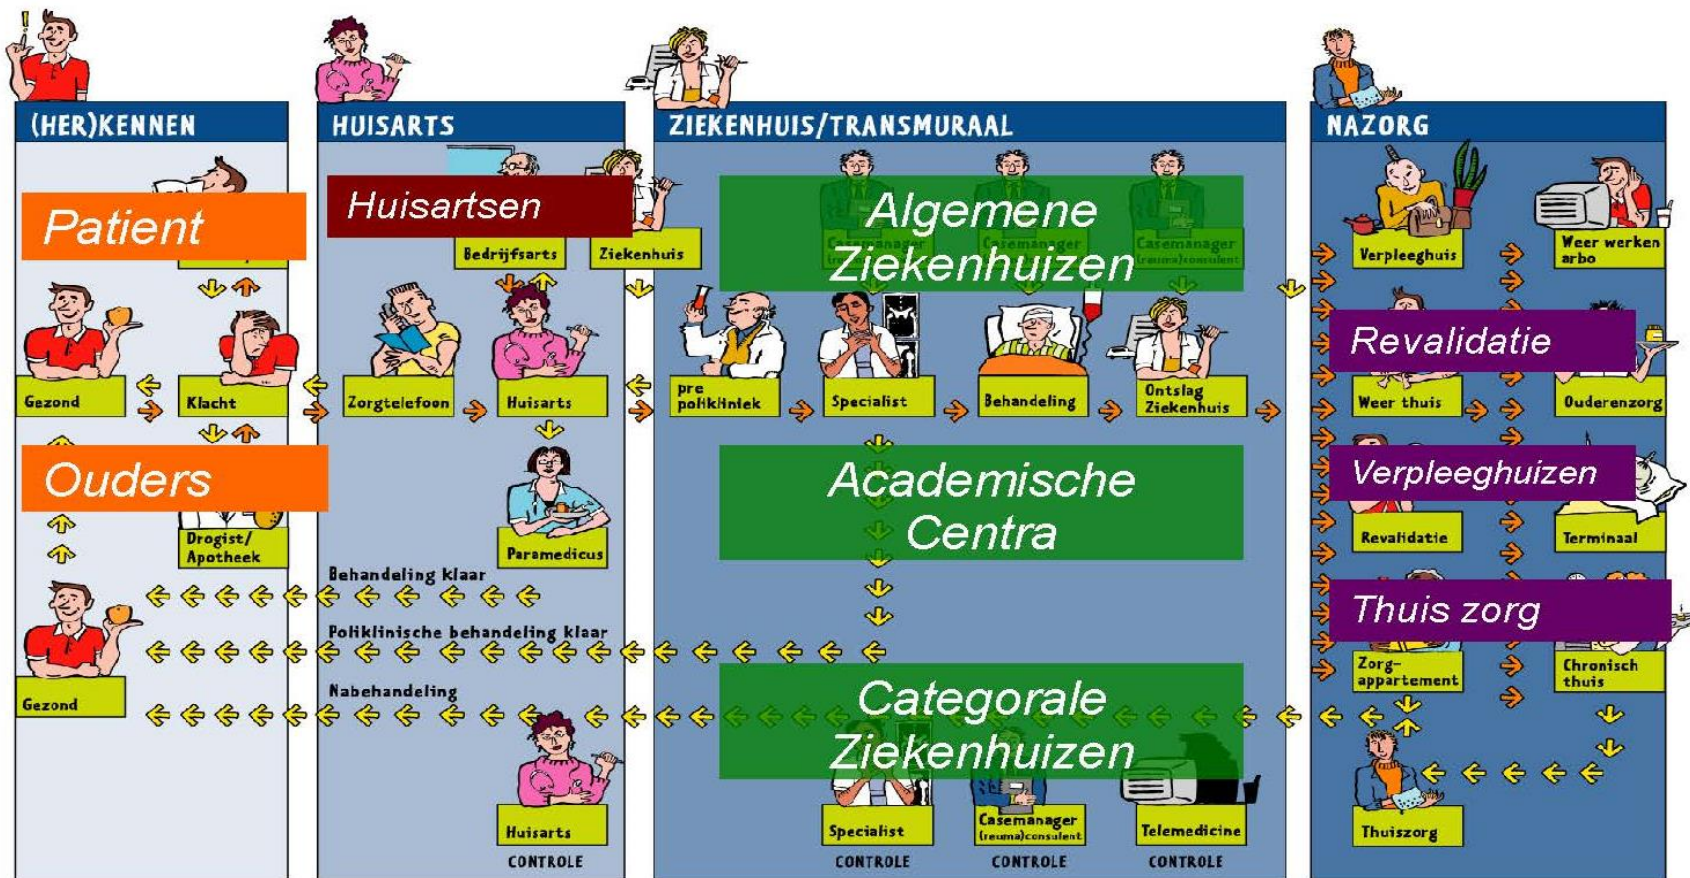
(HER)KENNEN

HUISARTS

ZIEKENHUIS/TRANSMURAAL

NAZORG

Patient

Huisartsen

Bedrijfsarts

Ziekenhuis

Algemene Ziekenhuizen

Verpleeghuis

Weer werken arbo

Gezond

Klacht

Zorgtelefoon

Huisarts

pre poliklintek

Specialist

Behandeling

Ontslag Ziekenhuis

Revalidatie

Weer thuis

Ouderenzorg

Ouders

Academische Centra

Verpleeghuizen

Drogist/ Apotheek

Paramedicus

Revalidatie

Terminaal

Behandeling klaar

Thuis zorg

Poliklinische behandeling klaar

Gezond

Nabehandeling

Zorg-appartement

Chronisch thuis

Categorale Ziekenhuizen

Huisarts

Specialist

Casemanager (reuma)consulent

Telemedicine

Thuiszorg

CONTROLE

CONTROLE

CONTROLE

CONTROLE